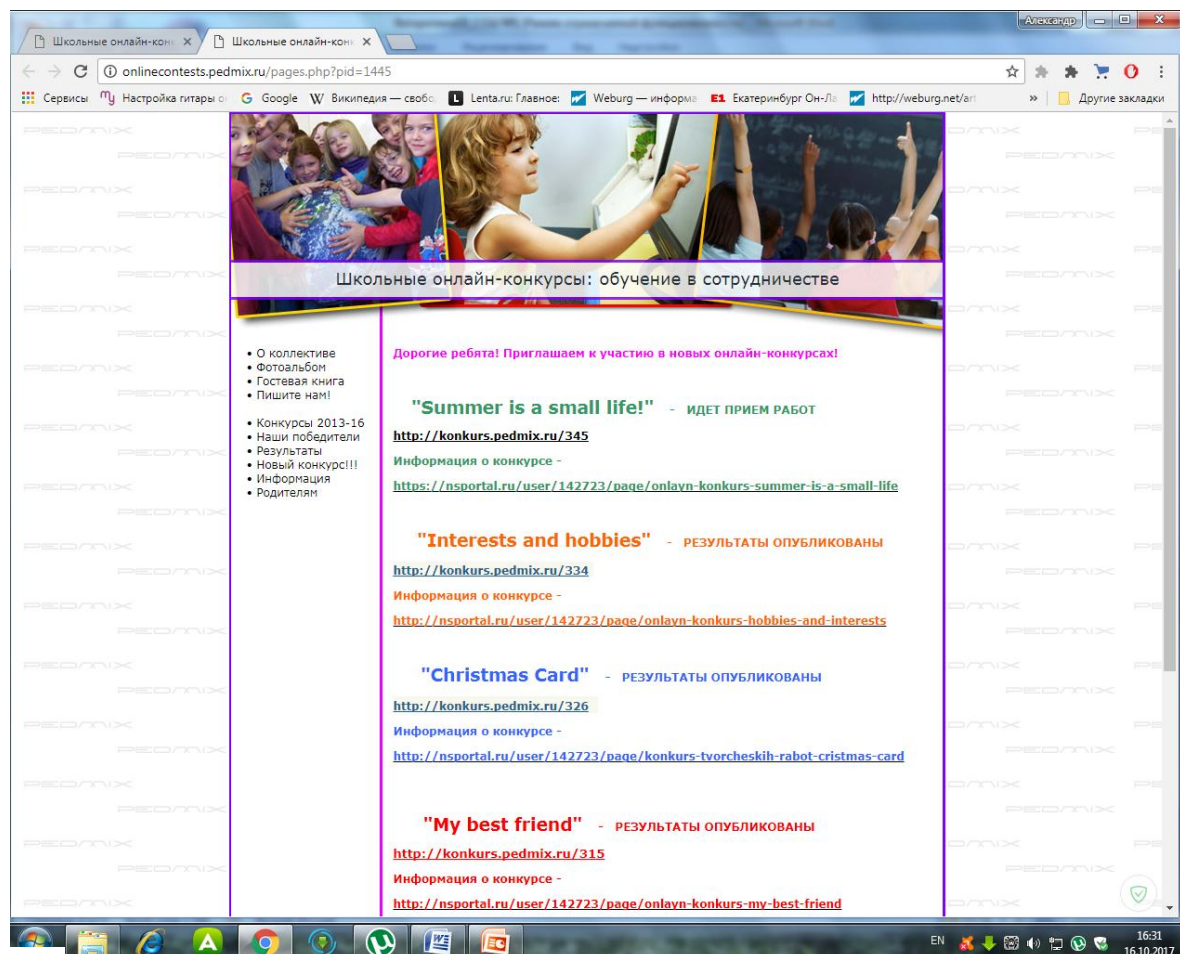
Школьные онлайн-конк ×
Школьные онлайн-конк ×
Александр
onlinecontests.pedmix.ru/pages.php?pid=1445
Сервисы Настройка гитары о Google Википедия — свобо Lenta.ru: Главное Weburg — информа Екатеринбург Он-Ла http://weburg.net/ar » Другие закладки

Школьные онлайн-конкурсы: обучение в сотрудничестве

• О коллективе
• Фотоальбом
• Гостевая книга
• Пишите нам!

• Конкурсы 2013-16
• Наши победители
• Результаты
• Новый конкурс!!!
• Информация
• Родителям

Дорогие ребята! Приглашаем к участию в новых онлайн-конкурсах!

"Summer is a small life!" - ИДЕТ ПРИЕМ РАБОТ
http://konkurs.pedmix.ru/345
Информация о конкурсе -
https://nsportal.ru/user/142723/page/onlayn-konkurs-summer-is-a-small-life

"Interests and hobbies" - РЕЗУЛЬТАТЫ ОПУБЛИКОВАНЫ
http://konkurs.pedmix.ru/334
Информация о конкурсе -
http://nsportal.ru/user/142723/page/onlayn-konkurs-hobbies-and-interests

"Christmas Card" - РЕЗУЛЬТАТЫ ОПУБЛИКОВАНЫ
http://konkurs.pedmix.ru/326
Информация о конкурсе -
http://nsportal.ru/user/142723/page/konkurs-tvorcheskih-rabot-cristmas-card

"My best friend" - РЕЗУЛЬТАТЫ ОПУБЛИКОВАНЫ
http://konkurs.pedmix.ru/315
Информация о конкурсе -
http://nsportal.ru/user/142723/page/onlayn-konkurs-my-best-friend

EN 16:31 16.10.2017